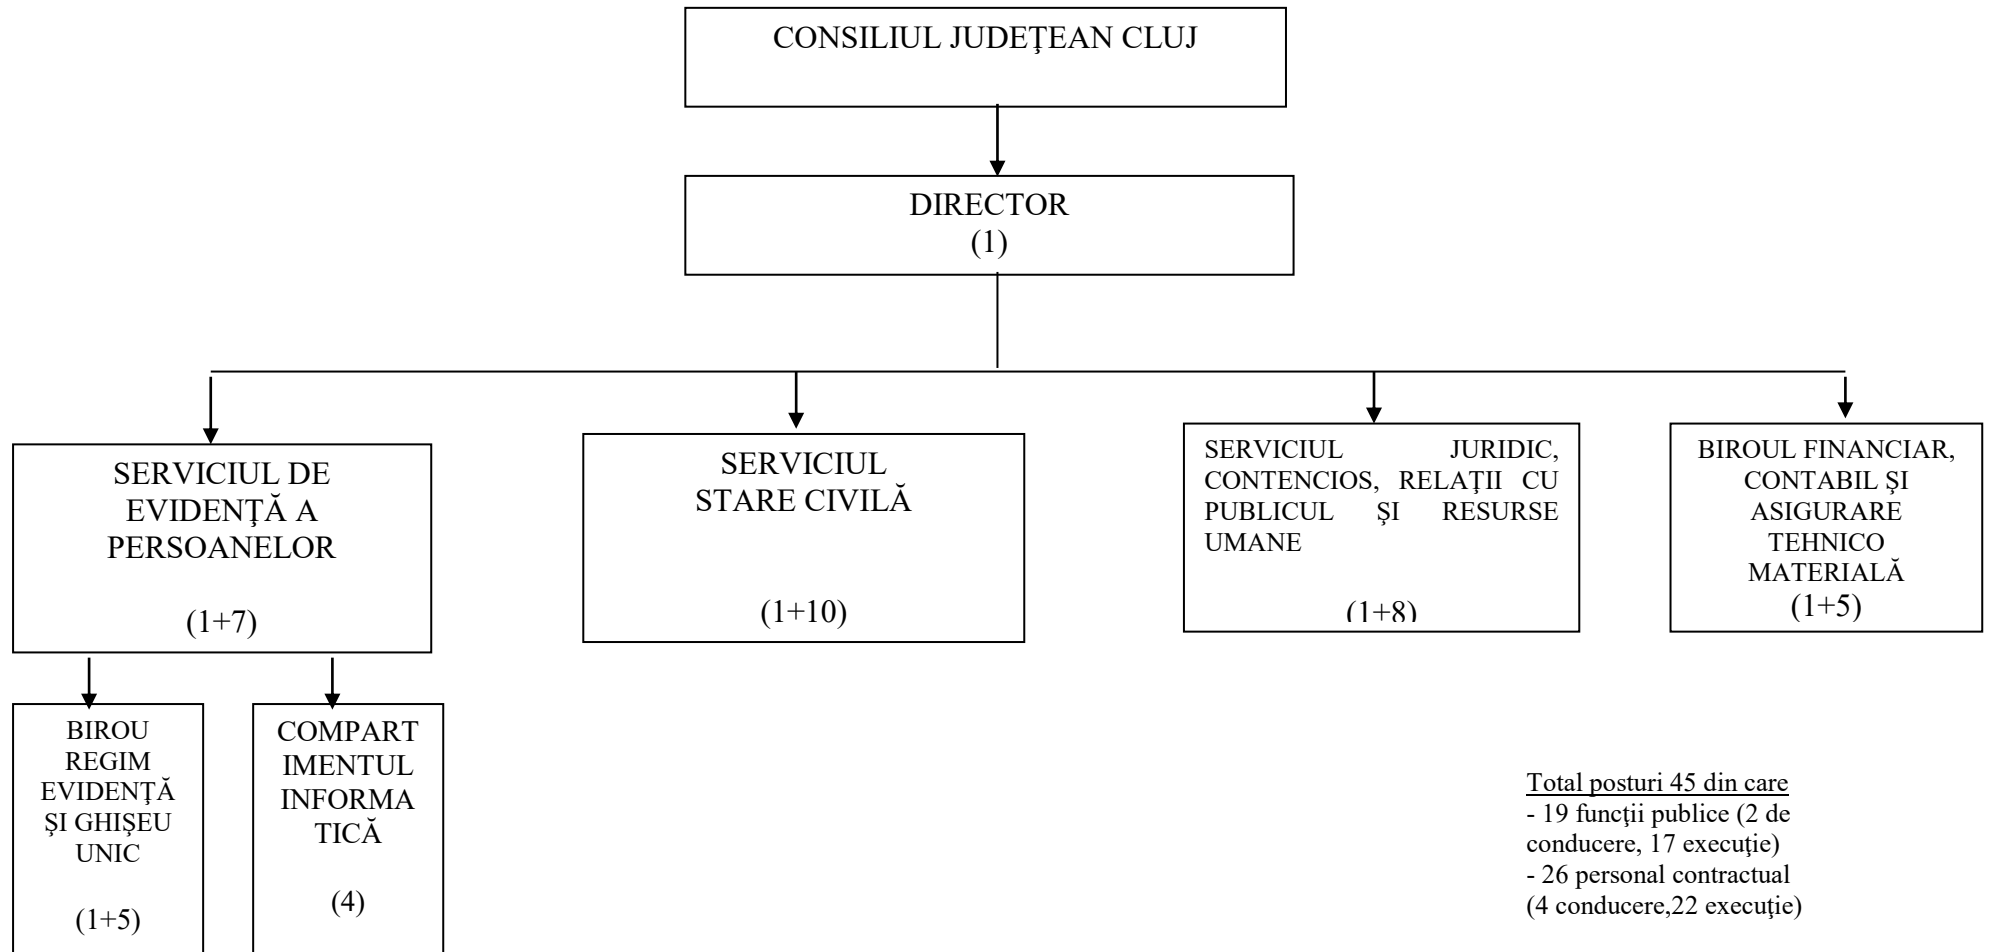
CONSILIUL JUDEŢEAN CLUJ

DIRECTOR
(1)

SERVICIUL DE EVIDENŢĂ A PERSOANELOR

(1+7)

SERVICIUL STARE CIVILĂ

(1+10)

SERVICIUL JURIDIC, CONTENCIOS, RELAŢII CU PUBLICUL ŞI RESURSE UMANE

(1+8)

BIROUL FINANCIAR, CONTABIL ŞI ASIGURARE TEHNICO MATERIALĂ
(1+5)

BIROU REGIM EVIDENŢĂ ŞI GHIŞEU UNIC

(1+5)

COMPARTIMENTUL INFORMATICĂ

(4)

Total posturi 45 din care
- 19 funcţii publice (2 de conducere, 17 execuţie)
- 26 personal contractual (4 conducere,22 execuţie)